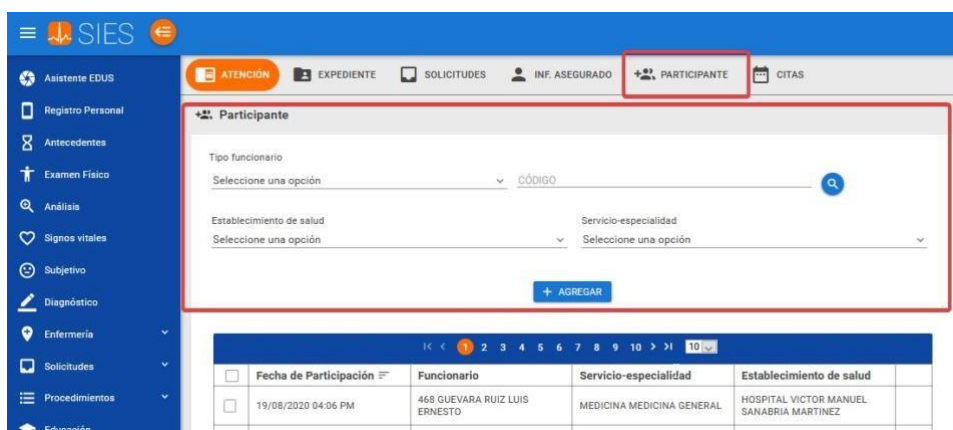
SIES

Asistente EDUS
Registro Personal
Antecedentes
Examen Físico
Análisis
Signos vitales
Subjetivo
Diagnóstico
Enfermería
Solicitudes
Procedimientos
Educación

ATENCIÓN
EXPEDIENTE
SOLICITUDES
INF. ASEGURADO
PARTICIPANTE
CITAS

Participante

Tipo funcionario
Seleccione una opción
CÓDIGO

Establecimiento de salud
Seleccione una opción
Servicio-especialidad
Seleccione una opción

+ AGREGAR

1 2 3 4 5 6 7 8 9 10 10

| | Fecha de Participación | Funcionario | Servicio-especialidad | Establecimiento de salud |
|---|---|---|---|---|
| | 19/08/2020 04:06 PM | 468 GUEVARA RUIZ LUIS ERNESTO | MEDICINA MEDICINA GENERAL | HOSPITAL VICTOR MANUEL SANABRIA MARTINEZ |